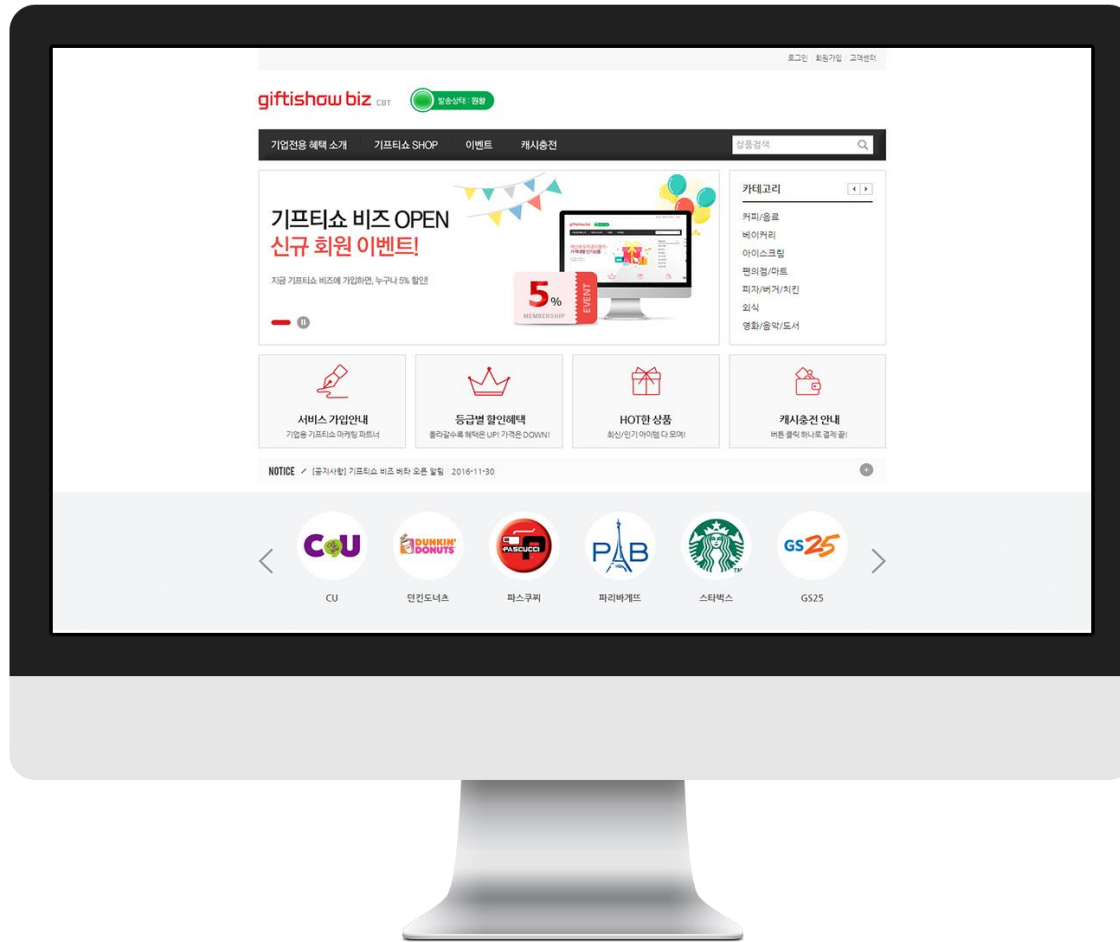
로그인 | 회원가입 | 고객센터

giftishow biz CBT

발송상태 : 원활

기업전용 혜택 소개 | 기프티쇼 SHOP | 이벤트 | 캐시충전

상품검색

기프티쇼 비즈 OPEN
신규 회원 이벤트!

지금 기프티쇼 비즈에 가입하면, 누구나 5% 할인!

5%
MEMBERSHIP
EVENT

카테고리

커피/음료
베이커리
아이스크림
편의점/마트
피자/버거/치킨
외식
영화/음악/도서

서비스 가입안내
기업용 기프티쇼 마케팅 파트너

등급별 할인혜택
올라갈수록 혜택은 UP! 가격은 DOWN!

HOT한 상품
최신/인기 아이템 다 모여!

캐시충전 안내
버튼 클릭 하나로 결제 끝!

NOTICE / [공지사항] 기프티쇼 비즈 베타 오픈 알림 2016-11-30

CU
DUNKIN' DONUTS
PASCUCCI
PB
GS25

CU
던킨도너츠
파스쿠찌
파리바게뜨
스타벅스
GS25